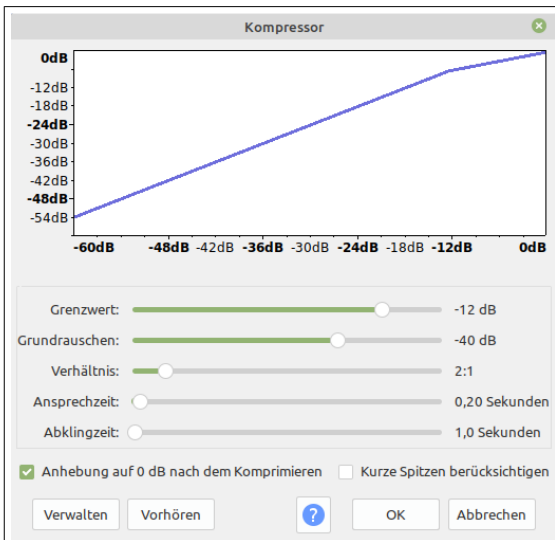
Kompressor

0dB
-12dB
-18dB
-24dB
-30dB
-36dB
-42dB
-48dB
-54dB

-60dB -48dB -42dB -36dB -30dB -24dB -18dB -12dB 0dB

Grenzwert: -12 dB
Grundrauschen: -40 dB
Verhältnis: 2:1
Ansprechzeit: 0,20 Sekunden
Abklingzeit: 1,0 Sekunden

Anhebung auf 0 dB nach dem Komprimieren
Kurze Spitzen berücksichtigen

Verwalten
Vorhören
?
OK
Abbrechen